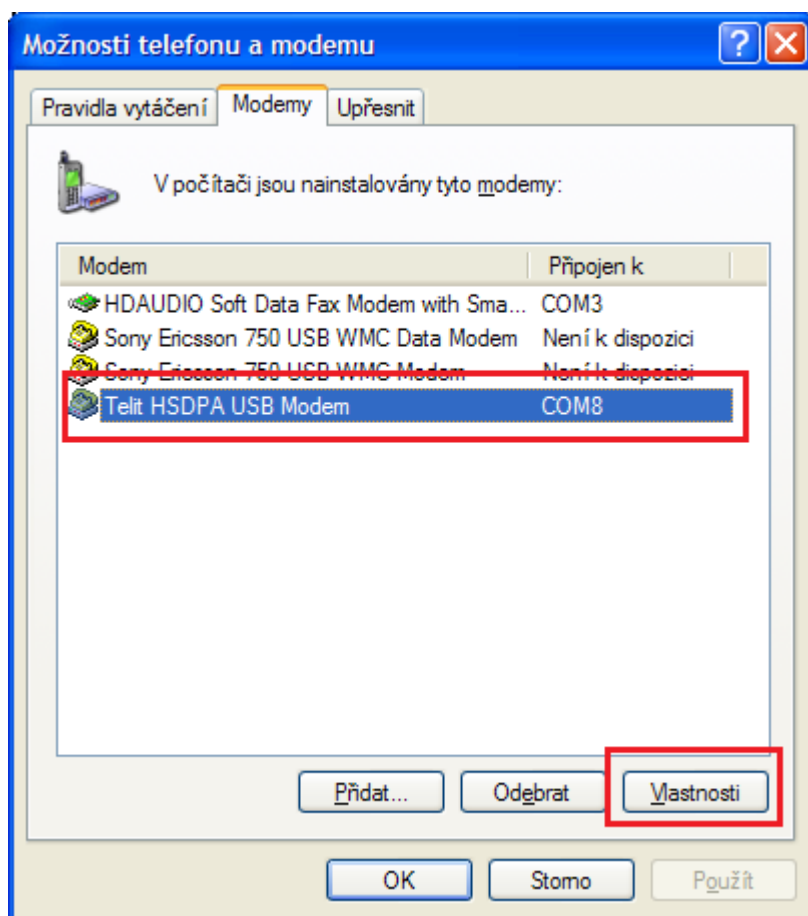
Možnosti telefonu a modemu

Pravidla vytáčení | Modemy | Upřesnit

V počítači jsou nainstalovány tyto modemy:

| Modem | Připojen k |
|---|---|
| HDAUDIO Soft Data Fax Modem with Sma... | COM3 |
| Sony Ericsson 750 USB WMC Data Modem | Není k dispozici |
| Sony Ericsson 750 USB WMC Modem | Není k dispozici |
| Telit HSDPA USB Modem | COM8 |

Přidat... Odebrat Vlastnosti

OK Storno Použít